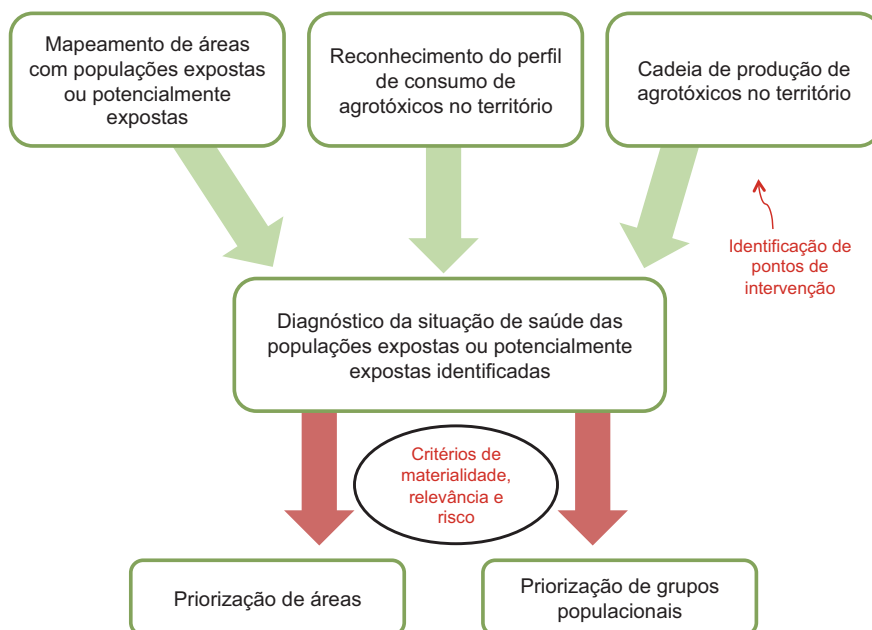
Mapeamento de áreas com populações expostas ou potencialmente expostas

Reconhecimento do perfil de consumo de agrotóxicos no território

Cadeia de produção de agrotóxicos no território

Identificação de pontos de intervenção

Diagnóstico da situação de saúde das populações expostas ou potencialmente expostas identificadas

Critérios de materialidade, relevância e risco

Priorização de áreas

Priorização de grupos populacionais